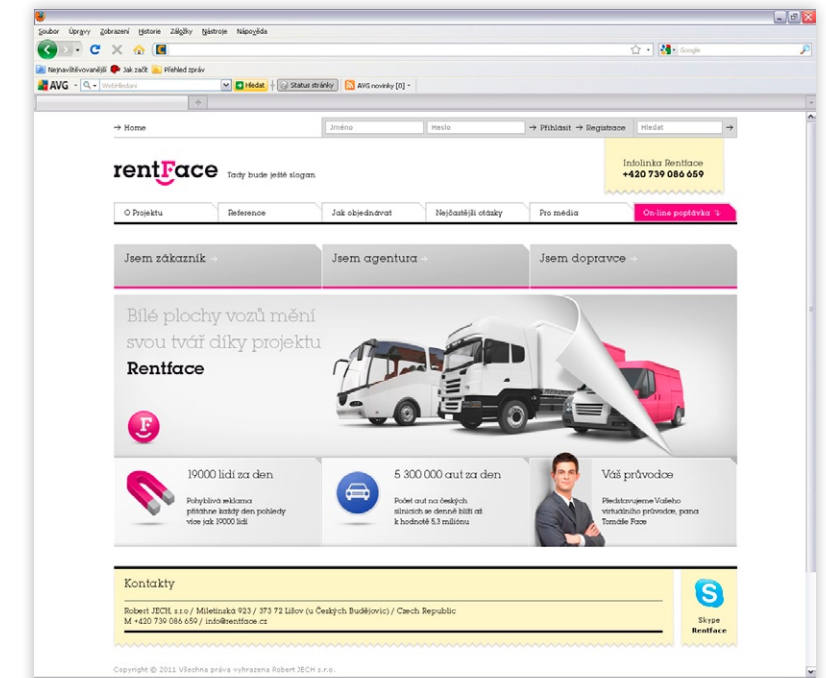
Soubor Úpravy Zobrazení Historie Záložky Nástroje Nápověda

Google

Nejnavštěvovanější Jak začít Přehled zpráv

AVG WebHledání Hledat Status stránky AVG novinky [0]

→ Home
Jméno Heslo → Přihlásit → Registrace Hledat →

rentFace Tady bude ještě slogan

Infolinka Rentface
+420 739 086 659

O Projektu Reference Jak objednávat Nejčastější otázky Pro média On-line poptávka

Jsem zákazník
Jsem agentura
Jsem dopravce

Bílé plochy vozů mění svou tvář díky projektu
Rentface

19000 lidí za den
Pohyblivá reklama přitáhne každý den pohledy více jak 19000 lidí

5 300 000 aut za den
Počet aut na českých silnicích se denně blíží až k hodnotě 5,3 miliónu

Váš průvodce
Představujeme Vašeho virtuálního průvodce, pana Tomáše Face

Kontakty
Robert JECH, s.r.o. / Miletínská 923 / 373 72 Lišov (u Českých Budějovic) / Czech Republic
M +420 739 086 659 / info@rentface.cz

Skype
Rentface

Copyright © 2011 Všechna práva vyhrazena Robert JECH s.r.o.